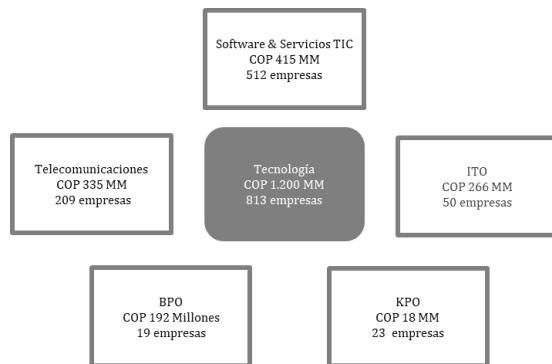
Software & Servicios TIC
COP 415 MM
512 empresas

Telecomunicaciones
COP 335 MM
209 empresas

Tecnología
COP 1.200 MM
813 empresas

ITO
COP 266 MM
50 empresas

BPO
COP 192 Millones
19 empresas

KPO
COP 18 MM
23 empresas